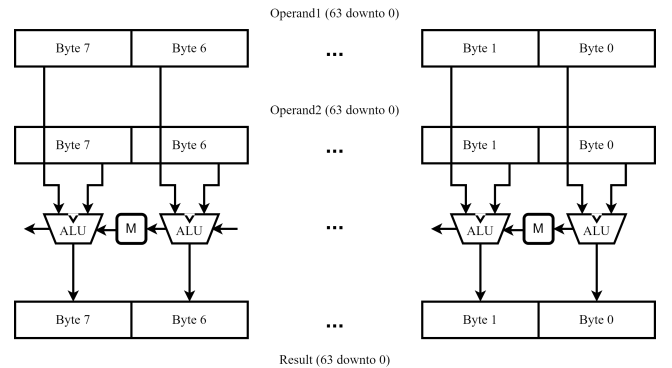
Operand1 (63 downto 0)

Byte 7 | Byte 6 | ... | Byte 1 | Byte 0

Operand2 (63 downto 0)

Byte 7 | Byte 6 | ... | Byte 1 | Byte 0

ALU M ALU ... ALU M ALU

Byte 7 | Byte 6 | ... | Byte 1 | Byte 0

Result (63 downto 0)